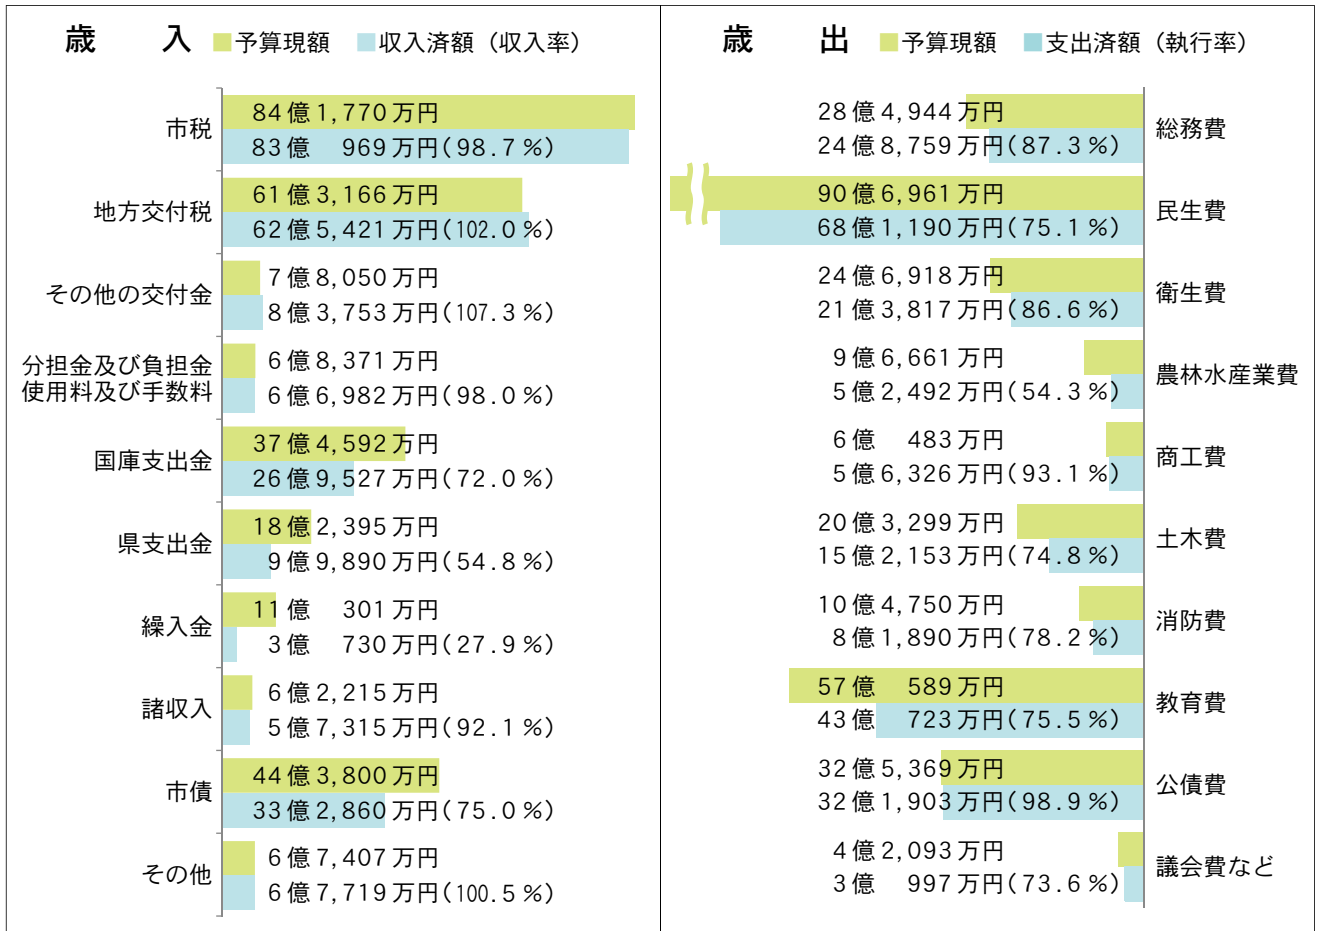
歳　入　予算現額　収入済額（収入率）

| | |
|---|---|
| 市税 | 84億1,770万円<br>83億　969万円(98.7%) |
| 地方交付税 | 61億3,166万円<br>62億5,421万円(102.0%) |
| その他の交付金 | 7億8,050万円<br>8億3,753万円(107.3%) |
| 分担金及び負担金<br>使用料及び手数料 | 6億8,371万円<br>6億6,982万円(98.0%) |
| 国庫支出金 | 37億4,592万円<br>26億9,527万円(72.0%) |
| 県支出金 | 18億2,395万円<br>9億9,890万円(54.8%) |
| 繰入金 | 11億　301万円<br>3億　730万円(27.9%) |
| 諸収入 | 6億2,215万円<br>5億7,315万円(92.1%) |
| 市債 | 44億3,800万円<br>33億2,860万円(75.0%) |
| その他 | 6億7,407万円<br>6億7,719万円(100.5%) |

歳　出　予算現額　支出済額（執行率）

| | |
|---|---|
| 28億4,944万円<br>24億8,759万円(87.3%) | 総務費 |
| 90億6,961万円<br>68億1,190万円(75.1%) | 民生費 |
| 24億6,918万円<br>21億3,817万円(86.6%) | 衛生費 |
| 9億6,661万円<br>5億2,492万円(54.3%) | 農林水産業費 |
| 6億　483万円<br>5億6,326万円(93.1%) | 商工費 |
| 20億3,299万円<br>15億2,153万円(74.8%) | 土木費 |
| 10億4,750万円<br>8億1,890万円(78.2%) | 消防費 |
| 57億　589万円<br>43億　723万円(75.5%) | 教育費 |
| 32億5,369万円<br>32億1,903万円(98.9%) | 公債費 |
| 4億2,093万円<br>3億　997万円(73.6%) | 議会費など |